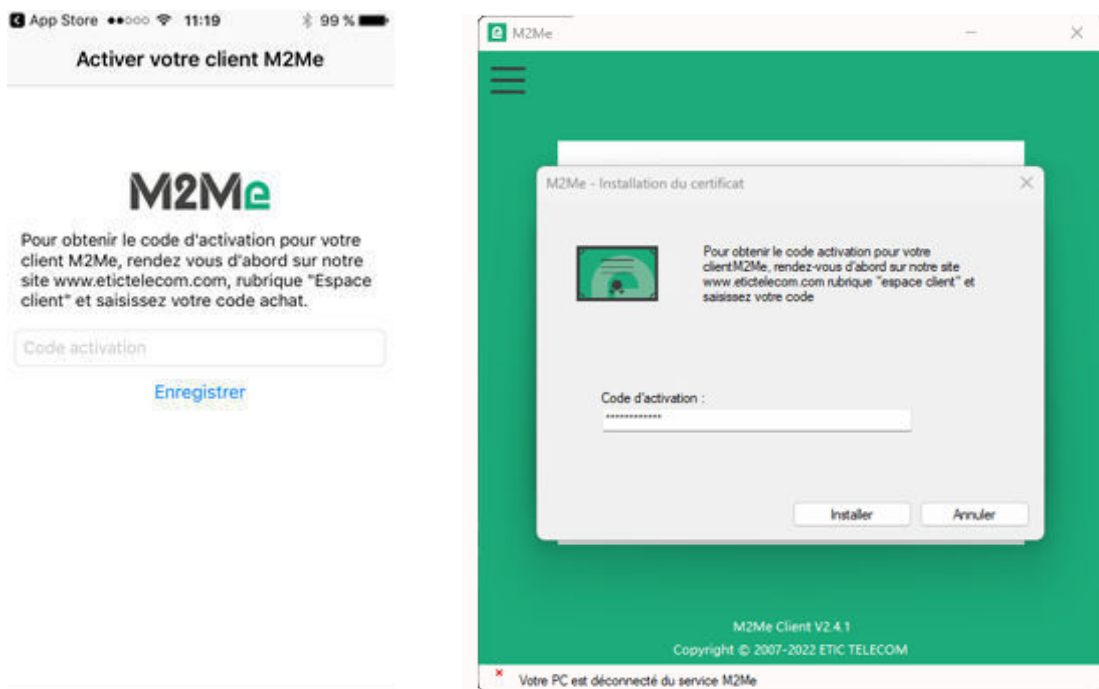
App Store ●●○○○ 11:19 99 %

Activer votre client M2Me

M2Me

Pour obtenir le code d'activation pour votre client M2Me, rendez vous d'abord sur notre site www.etictelecom.com, rubrique "Espace client" et saisissez votre code achat.

Code activation

Enregistrer

M2Me

M2Me - Installation du certificat

Pour obtenir le code activation pour votre clientM2Me, rendez-vous d'abord sur notre site www.etictelecom.com rubrique "espace client" et saisissez votre code

Code d'activation :

•••••••••••••

Installer

Annuler

M2Me Client V2.4.1

Copyright © 2007-2022 ETIC TELECOM

Votre PC est déconnecté du service M2Me